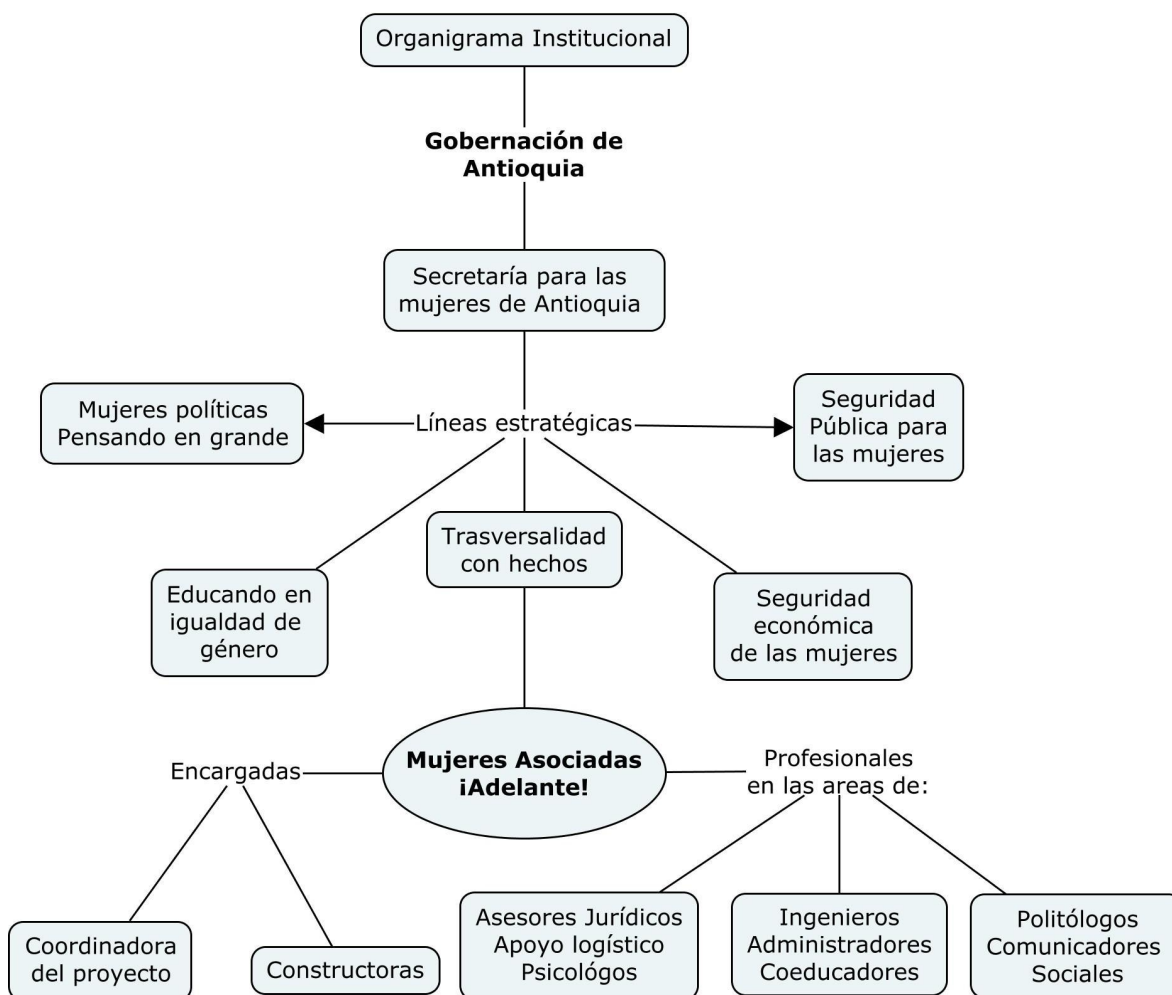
Organigrama Institucional

**Gobernación de Antioquia**

Secretaría para las mujeres de Antioquia

Líneas estratégicas

Mujeres políticas Pensando en grande

Seguridad Pública para las mujeres

Trasversalidad con hechos

Educando en igualdad de género

Seguridad económica de las mujeres

**Mujeres Asociadas ¡Adelante!**

Encargadas

Profesionales en las areas de:

Coordinadora del proyecto

Constructoras

Asesores Jurídicos Apoyo logístico Psicológos

Ingenieros Administradores Coeducadores

Politólogos Comunicadores Sociales